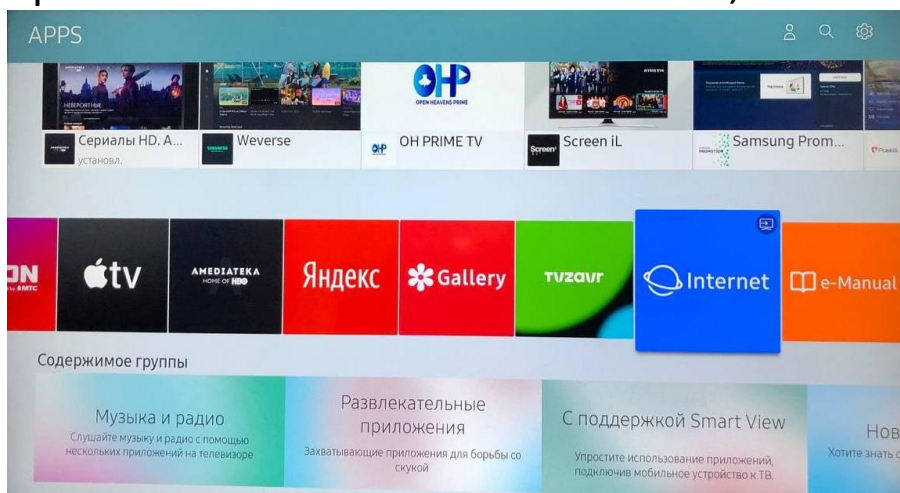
APPS

НЕВЕРОЯТНЫЕ

Сериалы HD. A...
установл.

Weverse

OHP
OPEN HEAVENS PRIME

OH PRIME TV

Screen iL

Samsung Prom...

ON
МТС

tv

AMEDIATEKA
HOME OF HBO

Яндекс

Gallery

TVZAVR

Internet

e-Manual

Содержимое группы

Музыка и радио
Слушайте музыку и радио с помощью нескольких приложений на телевизоре

Развлекательные приложения
Захватывающие приложения для борьбы со скукой

С поддержкой Smart View
Упростите использование приложений, подключив мобильное устройство к ТВ.

Нов
Хотите знать с